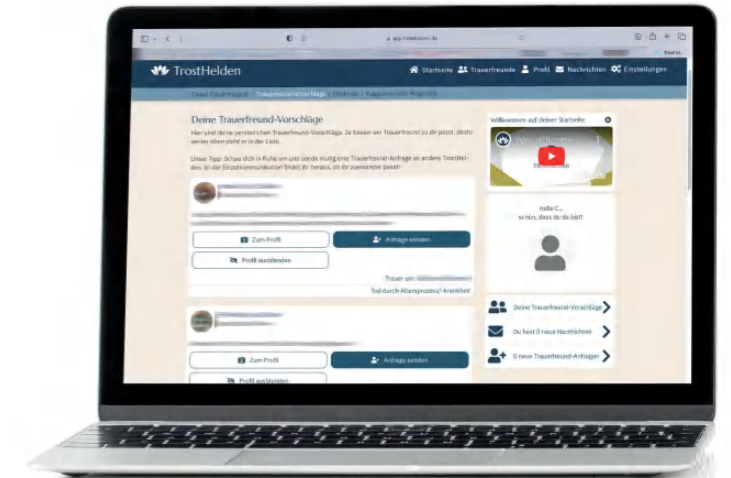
TrostHelden

Startseite Trauerfreunde Profil Nachrichten Einstellungen

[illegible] Trauerfreund-Vorschläge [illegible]

Deine Trauerfreund-Vorschläge

Hier sind deine persönlichen Trauerfreund-Vorschläge. Je besser ein Trauerfreund zu dir passt, desto weiter oben steht er in der Liste.

Unser Tipp: Schau dich in Ruhe um und sende mutig eine Trauerfreund-Anfrage an andere TrostHelden. In der Einstiegskommunikation findest du heraus, ob ihr zueinander passt!

Zum Profil
Anfrage senden
Profil ausblenden

Trauer um: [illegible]
Tod durch Alterungsprozess / -krankheit

Zum Profil
Anfrage senden
Profil ausblenden

Willkommen auf deiner Startseite

Hallo C.,
schön, dass du da bist!

Deine Trauerfreund-Vorschläge
Du hast 0 neue Nachrichten
0 neue Trauerfreund-Anfragen